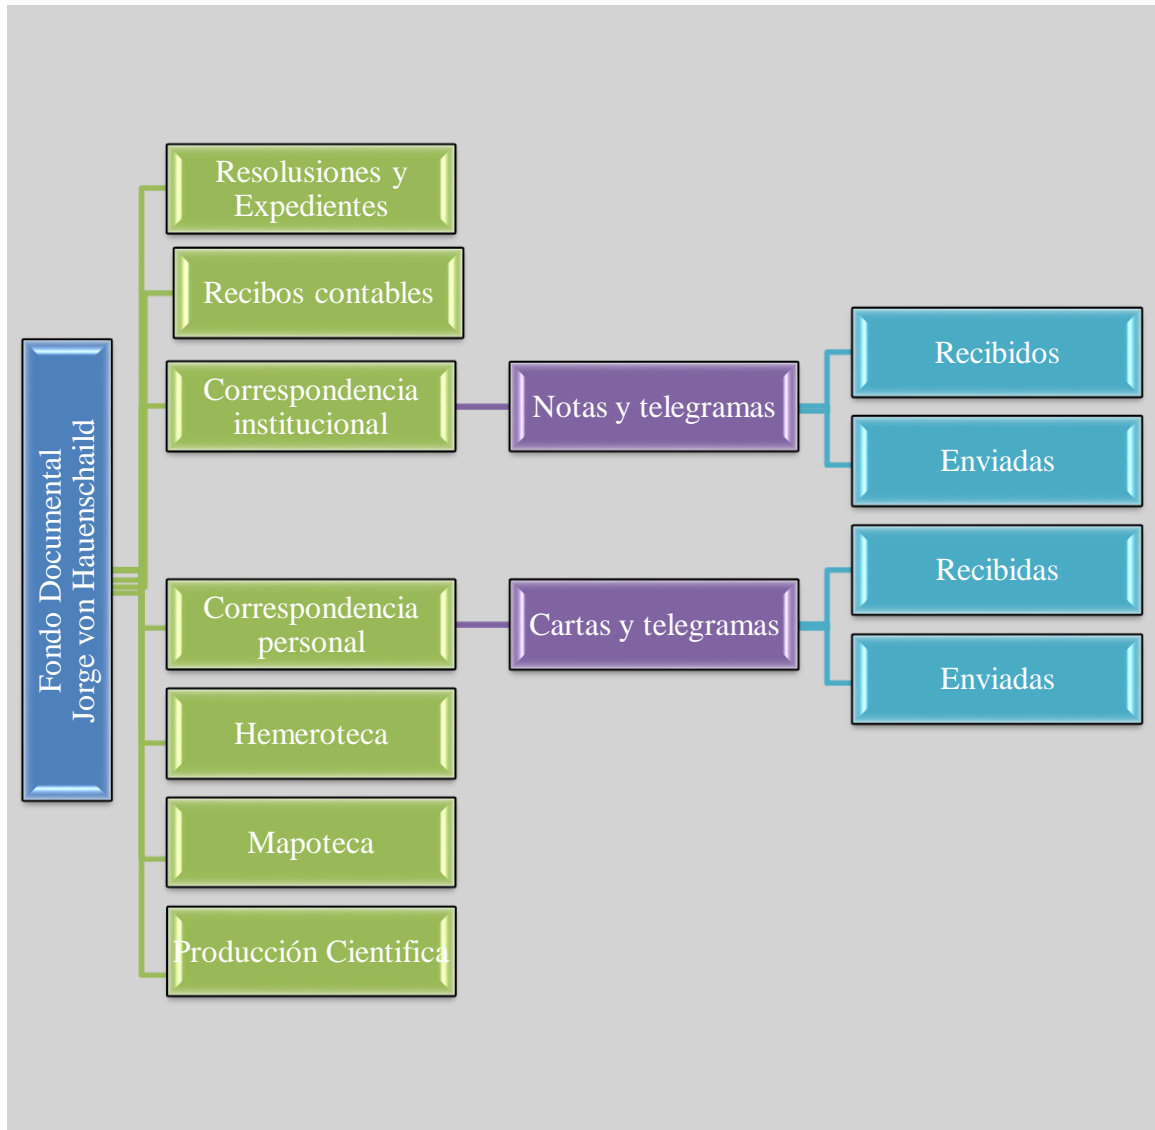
Fondo Documental Jorge von Hauenschaild

Resolusiones y Expedientes

Recibos contables

Correspondencia institucional

Notas y telegramas

Recibidos

Enviadas

Correspondencia personal

Cartas y telegramas

Recibidas

Enviadas

Hemeroteca

Mapoteca

Producción Cientifica